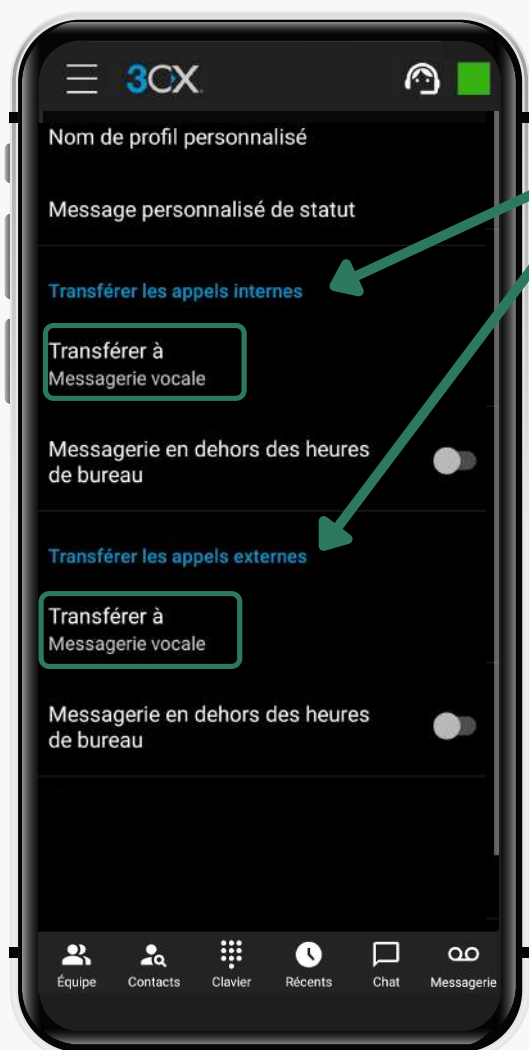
3CX

Nom de profil personnalisé

Message personnalisé de statut

Transférer les appels internes

Transférer à
Messagerie vocale

Messagerie en dehors des heures de bureau

Transférer les appels externes

Transférer à
Messagerie vocale

Messagerie en dehors des heures de bureau

Équipe
Contacts
Clavier
Récents
Chat
Messagerie